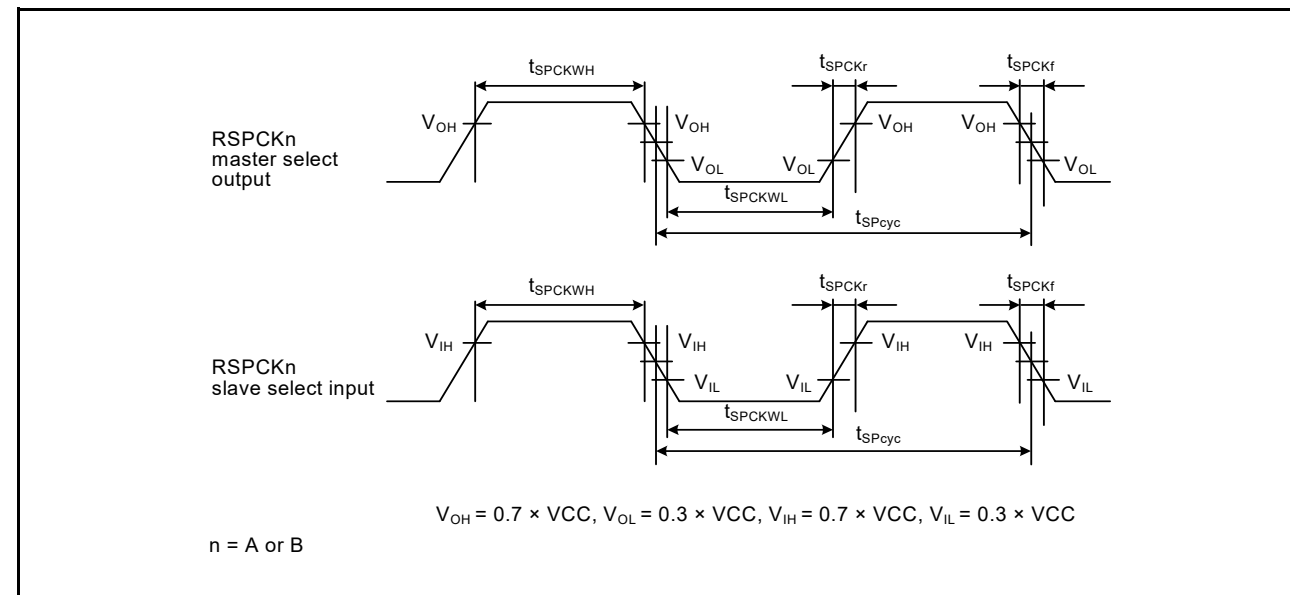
$t_{SPCKWH}$

$t_{SPCKr}$

$t_{SPCKf}$

RSPCKn master select output

$V_{OH}$

$V_{OH}$

$V_{OL}$

$V_{OL}$

$V_{OH}$

$V_{OH}$

$V_{OL}$

$t_{SPCKWL}$

$t_{SPcyc}$

$t_{SPCKWH}$

$t_{SPCKr}$

$t_{SPCKf}$

RSPCKn slave select input

$V_{IH}$

$V_{IH}$

$V_{IL}$

$V_{IL}$

$V_{IH}$

$V_{IH}$

$V_{IL}$

$t_{SPCKWL}$

$t_{SPcyc}$

$V_{OH}$ = 0.7 × VCC, $V_{OL}$ = 0.3 × VCC, $V_{IH}$ = 0.7 × VCC, $V_{IL}$ = 0.3 × VCC

n = A or B